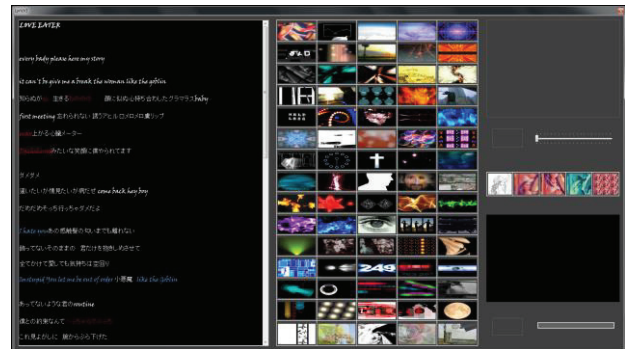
LOVE LATER

every body please here my story

it can't be give me a break the woman like the goblin

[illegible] 生きる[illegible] 顔と心も持ち合わせたグラマラスbaby

first meeting 忘れられない 誘うアヒル口 メロメロ 魔リップ

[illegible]上がる心臓メーター

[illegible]みたいな笑顔に捕らわれてます

ラメダメ

逢いたいが 憧れたいが 消せぜ come back hey boy

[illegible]

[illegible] あの感触忘れないまでも離れない

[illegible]

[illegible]

Destroyed You let me be out of order 小悪魔 like the Goblin

あってないようなmeetime

僕との約束なんて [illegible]

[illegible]

249